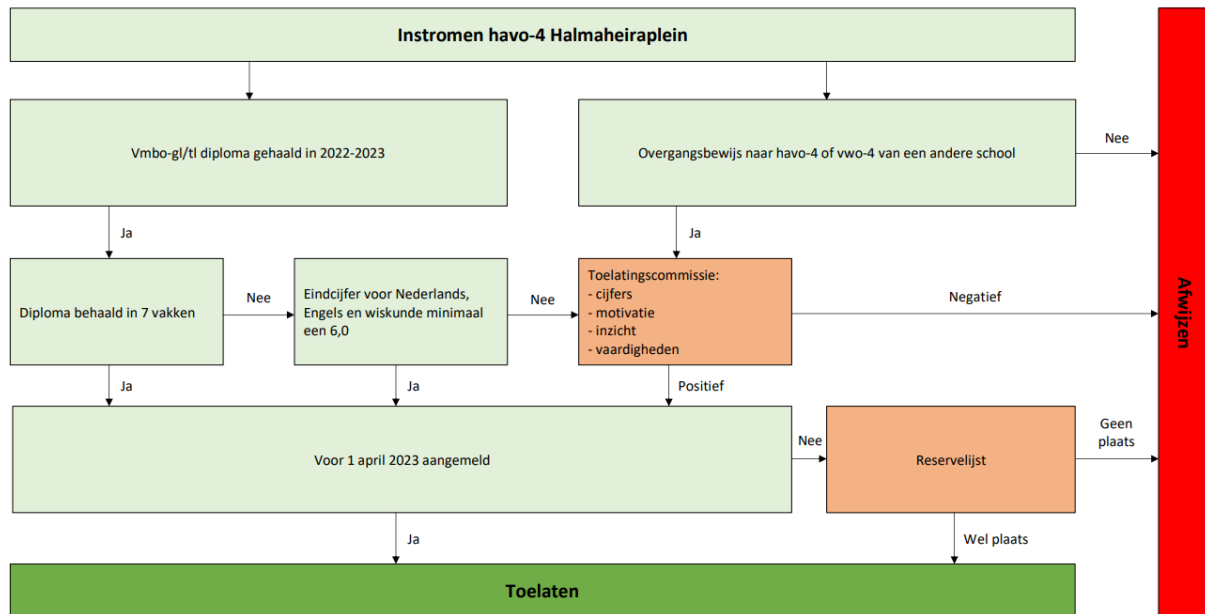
Instromen havo-4 Halmaheiraplein

Vmbo-gl/tl diploma gehaald in 2022-2023

Overgangsbewijs naar havo-4 of vwo-4 van een andere school

Nee

Ja

Ja

Diploma behaald in 7 vakken

Nee

Eindcijfer voor Nederlands, Engels en wiskunde minimaal een 6,0

Nee

Toelatingscommissie:
- cijfers
- motivatie
- inzicht
- vaardigheden

Negatief

Afwijzen

Ja

Ja

Positief

Voor 1 april 2023 aangemeld

Nee

Reservelijst

Geen plaats

Ja

Wel plaats

Toelaten